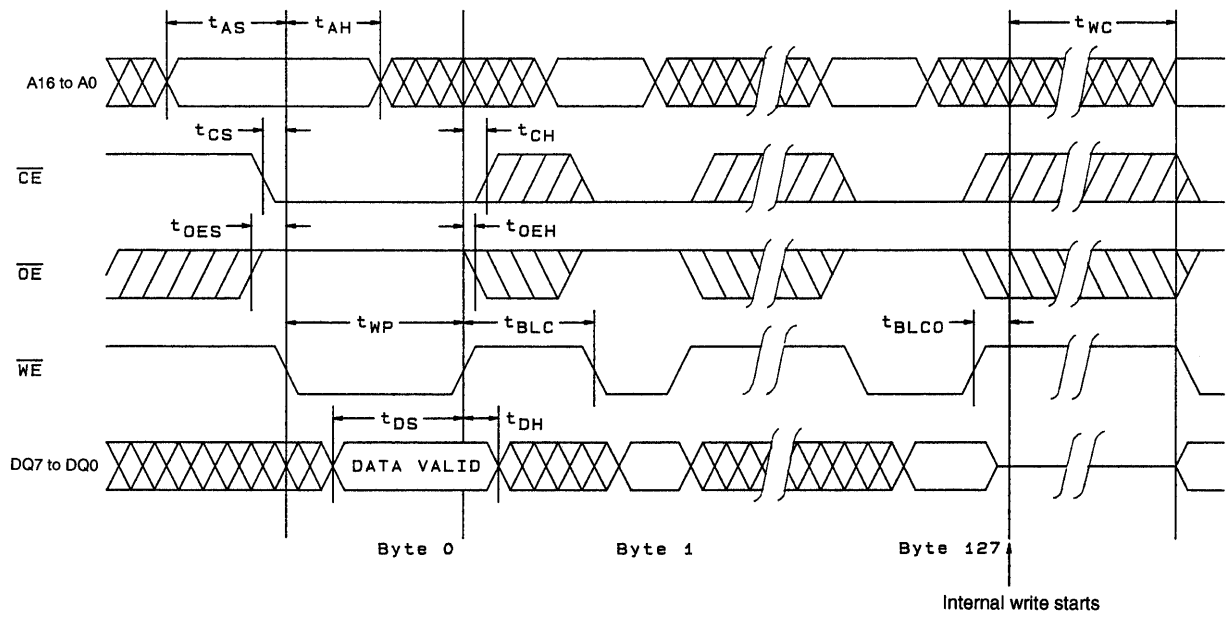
$t_{AS}$ $t_{AH}$ $t_{WC}$

A16 to A0

$t_{CS}$ $t_{CH}$

$\overline{CE}$

$t_{OES}$ $t_{OEH}$

$\overline{OE}$

$t_{WP}$ $t_{BLC}$ $t_{BLCO}$

$\overline{WE}$

$t_{DS}$ $t_{DH}$

DQ7 to DQ0

DATA VALID

Byte 0 Byte 1 Byte 127

Internal write starts